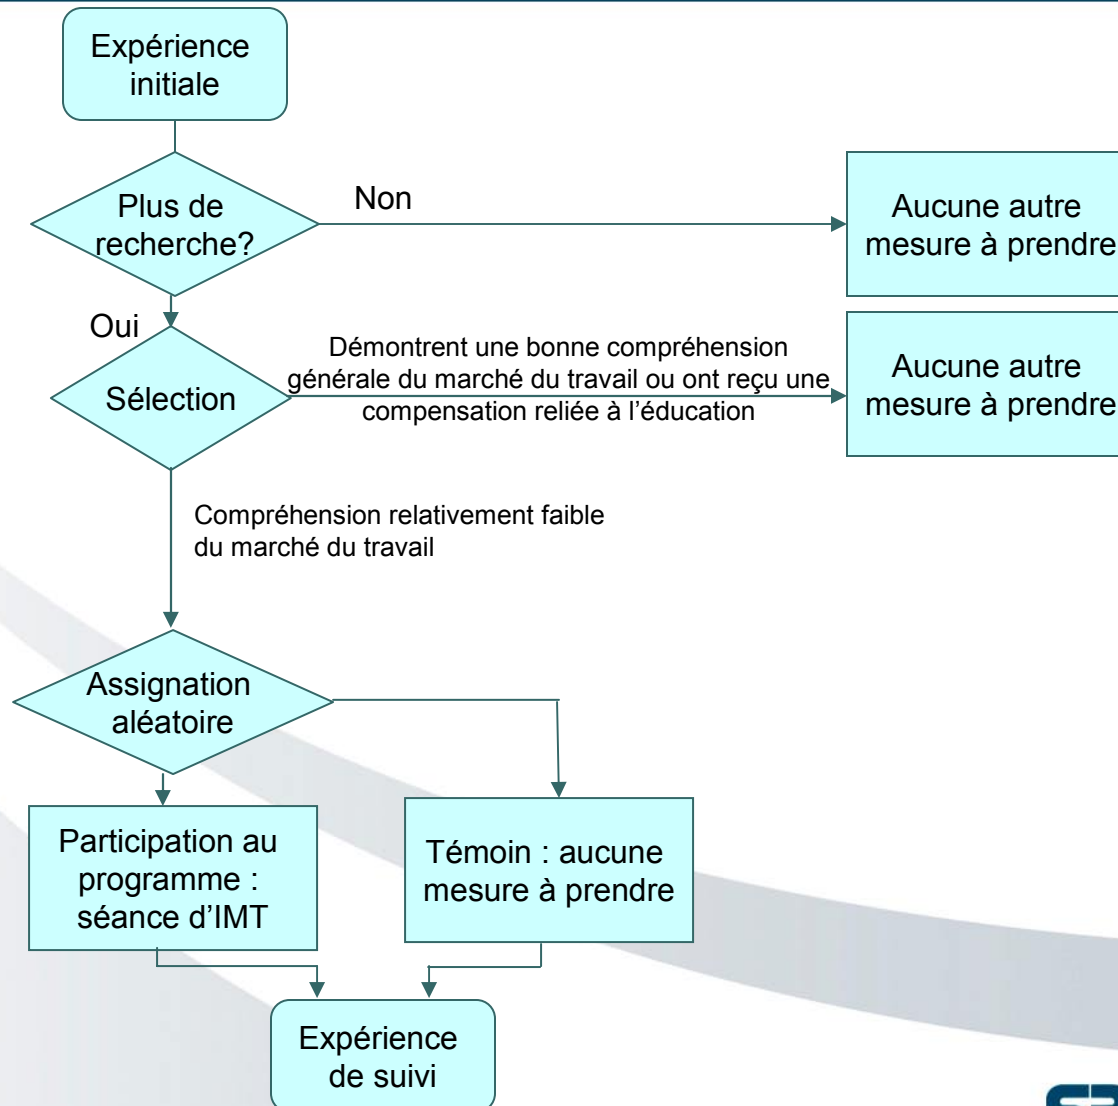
Expérience initiale

Plus de recherche?

Non

Aucune autre mesure à prendre

Oui

Sélection

Démontrent une bonne compréhension générale du marché du travail ou ont reçu une compensation reliée à l'éducation

Aucune autre mesure à prendre

Compréhension relativement faible du marché du travail

Assignation aléatoire

Participation au programme : séance d'IMT

Témoin : aucune mesure à prendre

Expérience de suivi